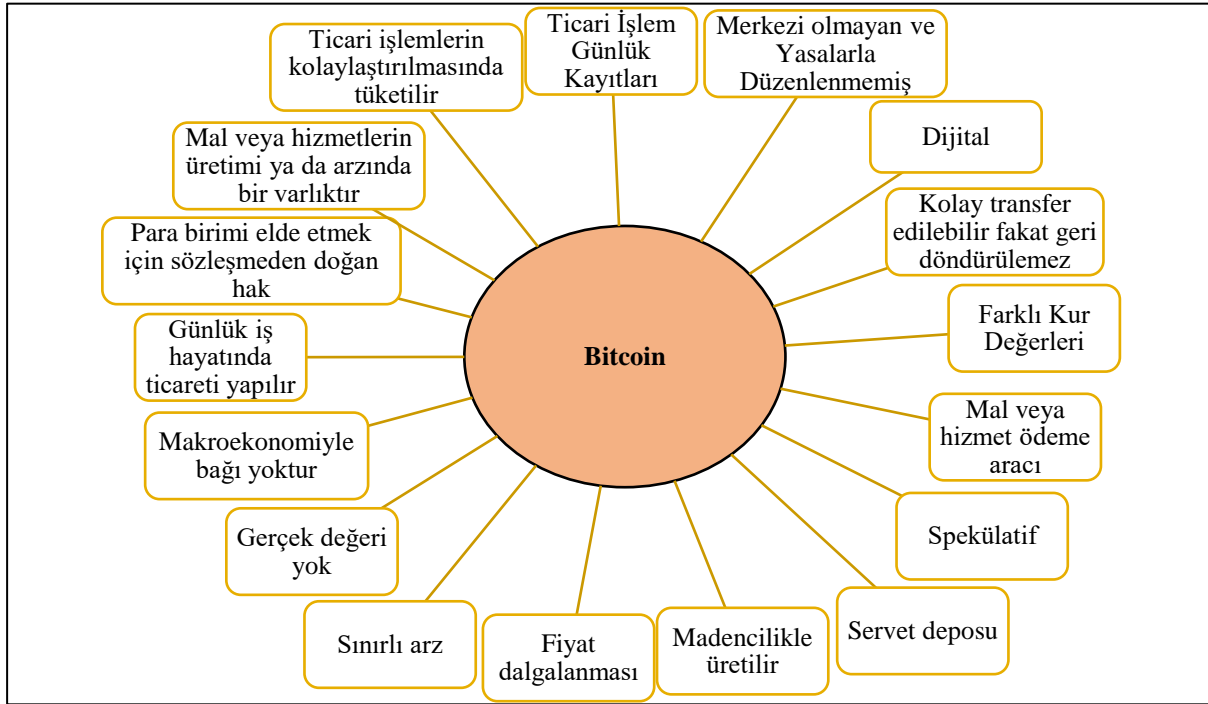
Ticari işlemlerin kolaylaştırılmasında tüketilir

Ticari İşlem Günlük Kayıtları

Merkezi olmayan ve Yasalarla Düzenlenmemiş

Dijital

Mal veya hizmetlerin üretimi ya da arzında bir varlıktır

Kolay transfer edilebilir fakat geri döndürülemez

Para birimi elde etmek için sözleşmeden doğan hak

Farklı Kur Değerleri

Günlük iş hayatında ticareti yapılır

Bitcoin

Mal veya hizmet ödeme aracı

Makroekonomiyle bağı yoktur

Spekülatif

Gerçek değeri yok

Servet deposu

Sınırlı arz

Fiyat dalgalanması

Madencilikle üretilir